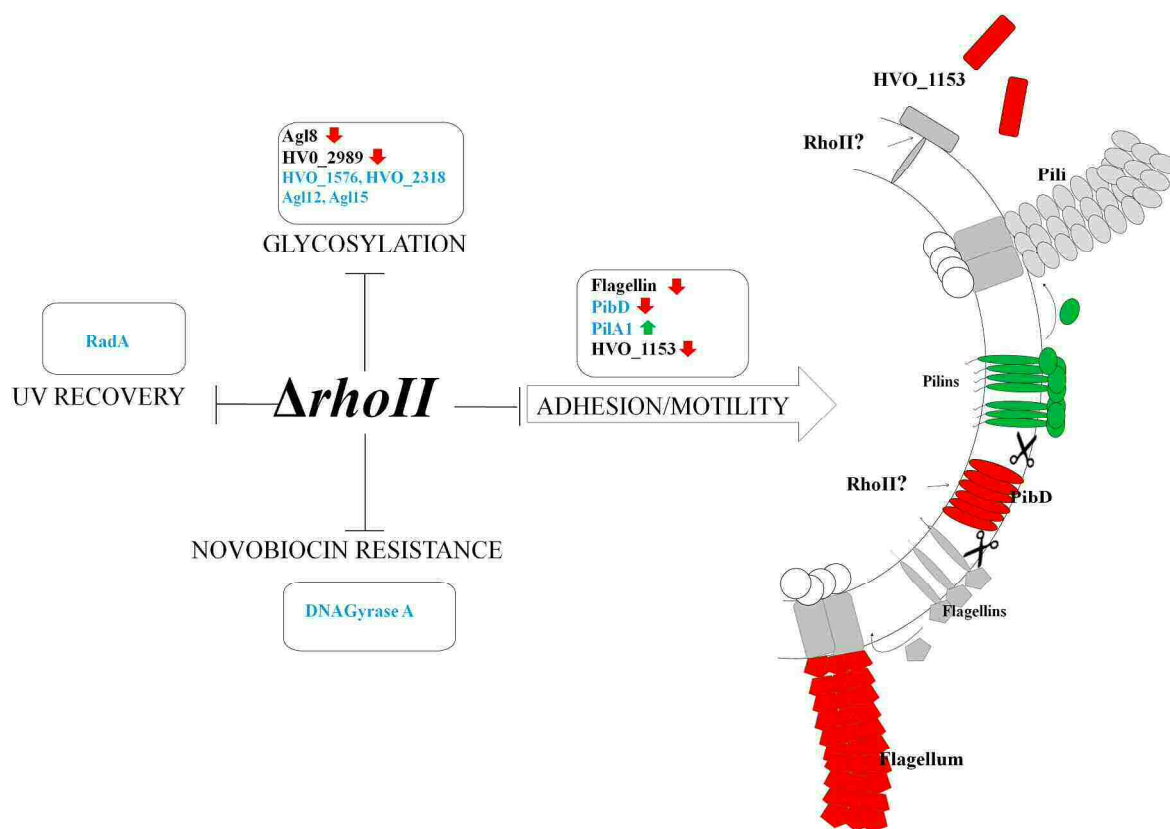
Agl8
HV0_2989
HVO_1576, HVO_2318
Agl12, Agl15

GLYCOSYLATION

RadA

UV RECOVERY

Δ*rhoII*

NOVOBIOCIN RESISTANCE

DNAGyrase A

Flagellin
PibD
PilA1
HVO_1153

ADHESION/MOTILITY

HVO_1153

RhoII?

Pili

Pilins

RhoII?

PibD

Flagellins

Flagellum